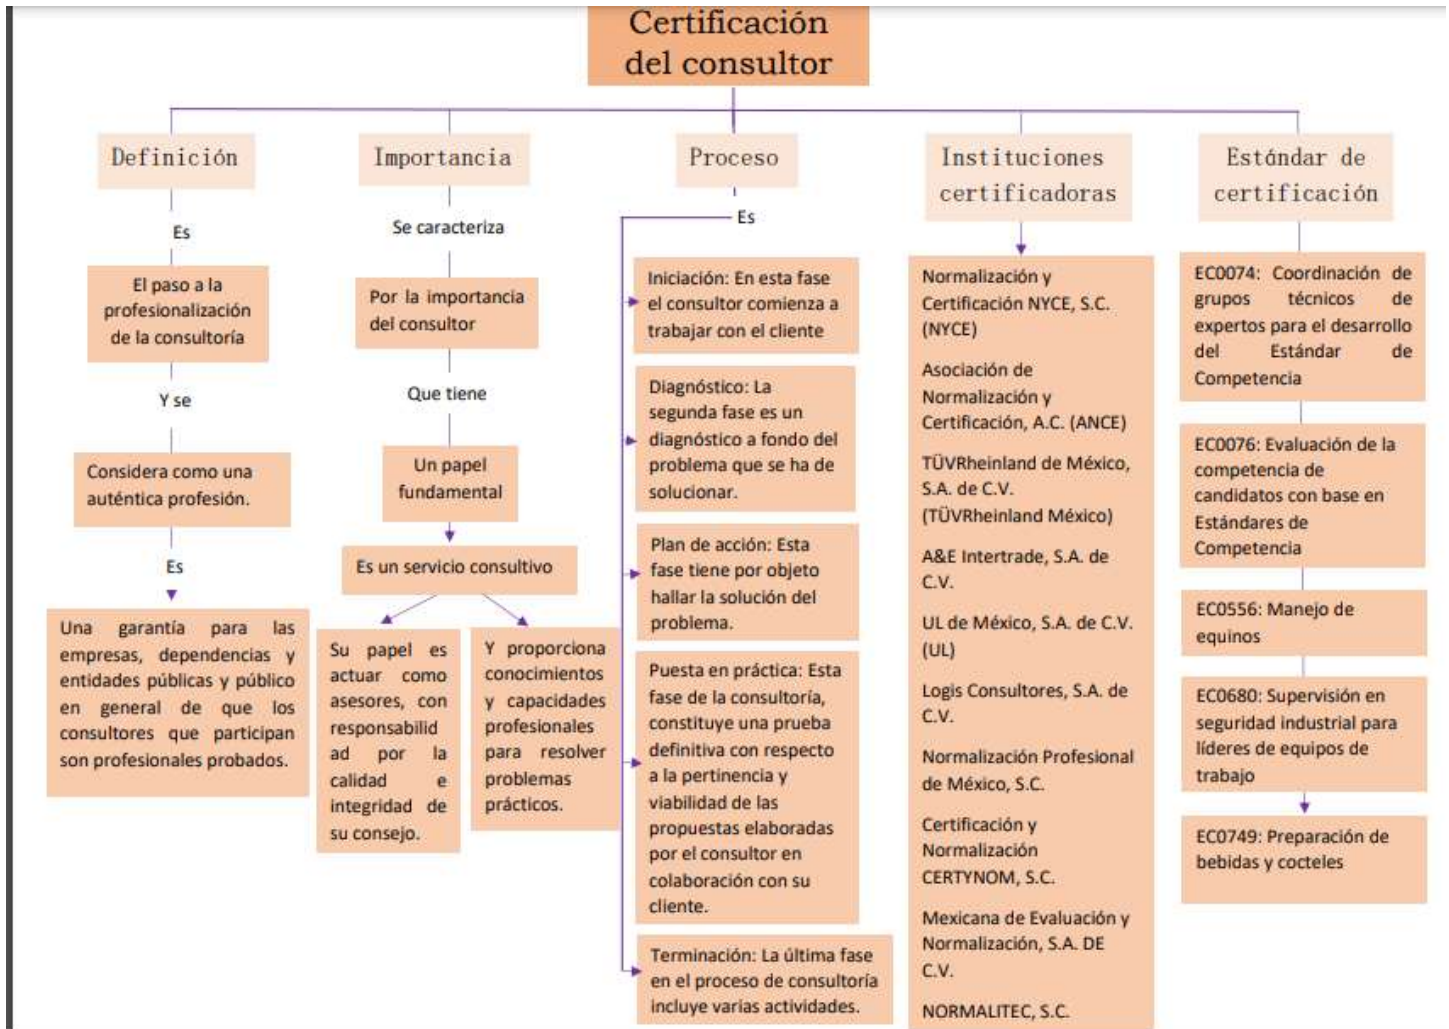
Certificación del consultor

Definición

Es

El paso a la profesionalización de la consultoría

Y se

Considera como una auténtica profesión.

Es

Una garantía para las empresas, dependencias y entidades públicas y público en general de que los consultores que participan son profesionales probados.

Importancia

Se caracteriza

Por la importancia del consultor

Que tiene

Un papel fundamental

Es un servicio consultivo

Su papel es actuar como asesores, con responsabilidad por la calidad e integridad de su consejo.

Y proporciona conocimientos y capacidades profesionales para resolver problemas prácticos.

Proceso

Es

Iniciación: En esta fase el consultor comienza a trabajar con el cliente

Diagnóstico: La segunda fase es un diagnóstico a fondo del problema que se ha de solucionar.

Plan de acción: Esta fase tiene por objeto hallar la solución del problema.

Puesta en práctica: Esta fase de la consultoría, constituye una prueba definitiva con respecto a la pertinencia y viabilidad de las propuestas elaboradas por el consultor en colaboración con su cliente.

Terminación: La última fase en el proceso de consultoría incluye varias actividades.

Instituciones certificadoras

Normalización y Certificación NYCE, S.C. (NYCE)

Asociación de Normalización y Certificación, A.C. (ANCE)

TÜVRheinland de México, S.A. de C.V. (TÜVRheinland México)

A&E Intertrade, S.A. de C.V.

UL de México, S.A. de C.V. (UL)

Logis Consultores, S.A. de C.V.

Normalización Profesional de México, S.C.

Certificación y Normalización CERTYNOM, S.C.

Mexicana de Evaluación y Normalización, S.A. DE C.V.

NORMALITEC, S.C.

Estándar de certificación

EC0074: Coordinación de grupos técnicos de expertos para el desarrollo del Estándar de Competencia

EC0076: Evaluación de la competencia de candidatos con base en Estándares de Competencia

EC0556: Manejo de equinos

EC0680: Supervisión en seguridad industrial para líderes de equipos de trabajo

EC0749: Preparación de bebidas y cocteles